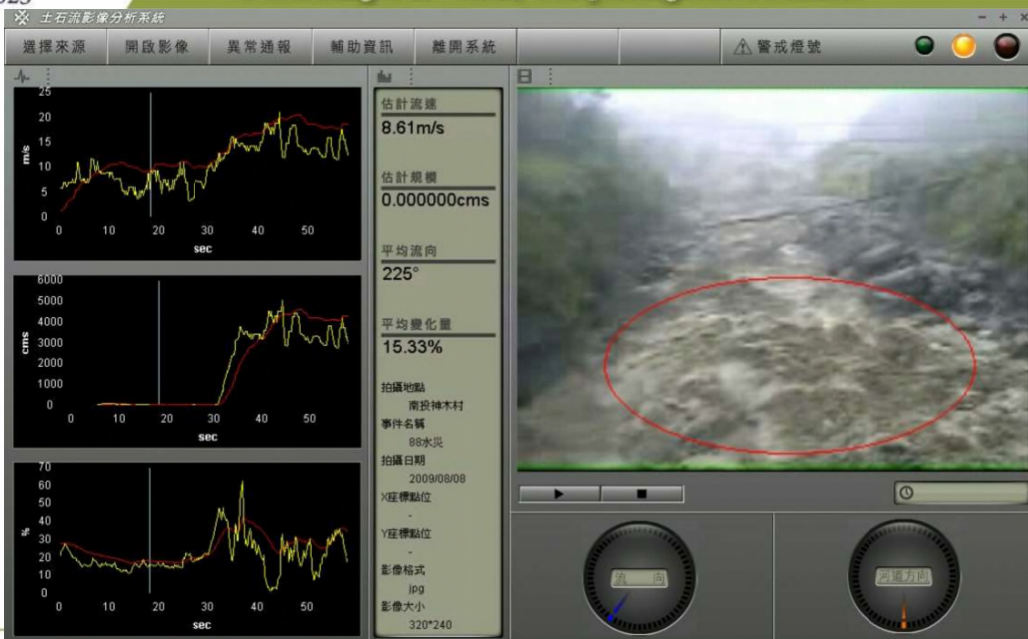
土石流影像分析系統

選擇來源 開啟影像 異常通報 輔助資訊 離開系統 警戒燈號

25
20
15
10
5
0
m/s
0 10 20 30 40 50
sec

6000
5000
4000
3000
2000
1000
0
cms
0 10 20 30 40 50
sec

70
60
50
40
30
20
10
0
%
0 10 20 30 40 50
sec

估計流速
8.61m/s

估計規模
0.000000cms

平均流向
225°

平均變化量
15.33%

拍攝地點
南投神木村
事件名稱
88水災
拍攝日期
2009/08/08
X座標點位
-
Y座標點位
-
影像格式
jpg
影像大小
320*240

流 向

鏡頭方向